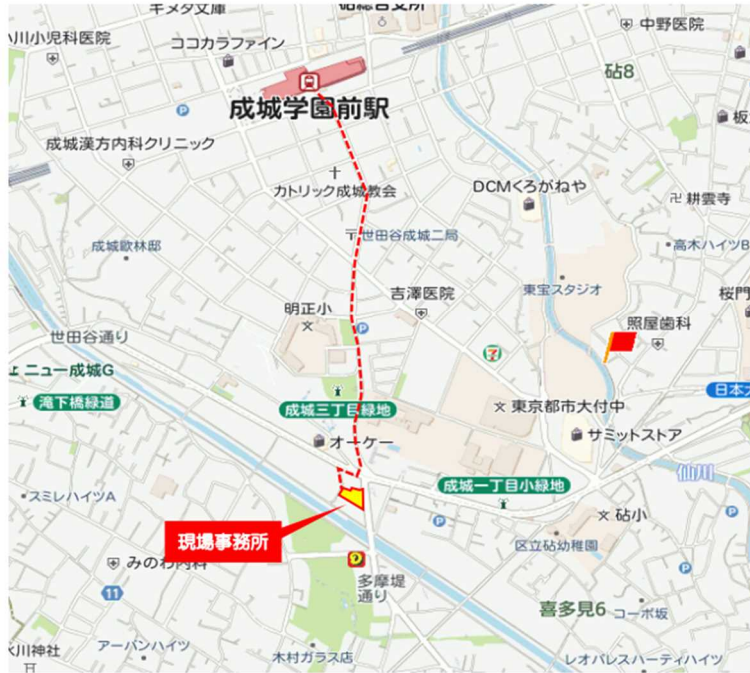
キメタ文庫
大川小児科医院
ココカラファイン
中野医院
砧8
成城学園前駅
板
成城漢方内科クリニック
カトリック成城教会
DCMくろがねや
耕雲寺
〒世田谷成城二局
成城歌林邸
高木ハイツB
東宝スタジオ
桜門
吉澤医院
明正小
照屋歯科
世田谷通り
ニュー成城G
日本大
滝下橋緑道
成城三丁目緑地
東京都市大付中
オーケー
サミットストア
仙川
成城一丁目小緑地
スミレハイツA
砧小
現場事務所
区立砧幼稚園
みの わ内科
多摩堤通り
喜多見6
コーポ坂
アーバンハイツ
大川神社
木村ガラス店
レオパレスハーティハイツ